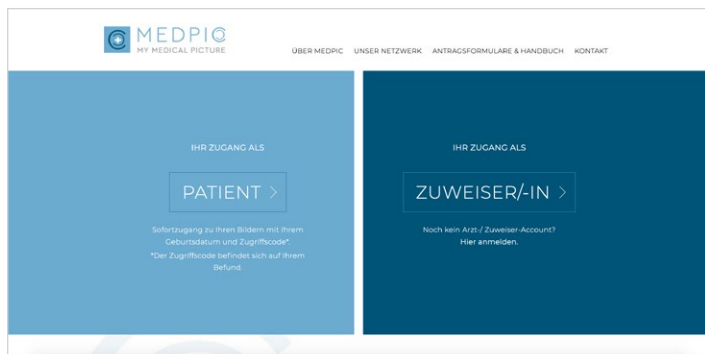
MEDPIC
MY MEDICAL PICTURE

ÜBER MEDPIC UNSER NETZWERK ANTRAGSFORMULARE & HANDBUCH KONTAKT

IHR ZUGANG ALS

PATIENT >

Sofortzugang zu Ihren Bildern mit Ihrem Geburtsdatum und Zugriffscode*.
*Der Zugriffscode befindet sich auf Ihrem Befund.

IHR ZUGANG ALS

ZUWEISER/-IN >

Noch kein Arzt-/ Zuweiser-Account?
Hier anmelden.